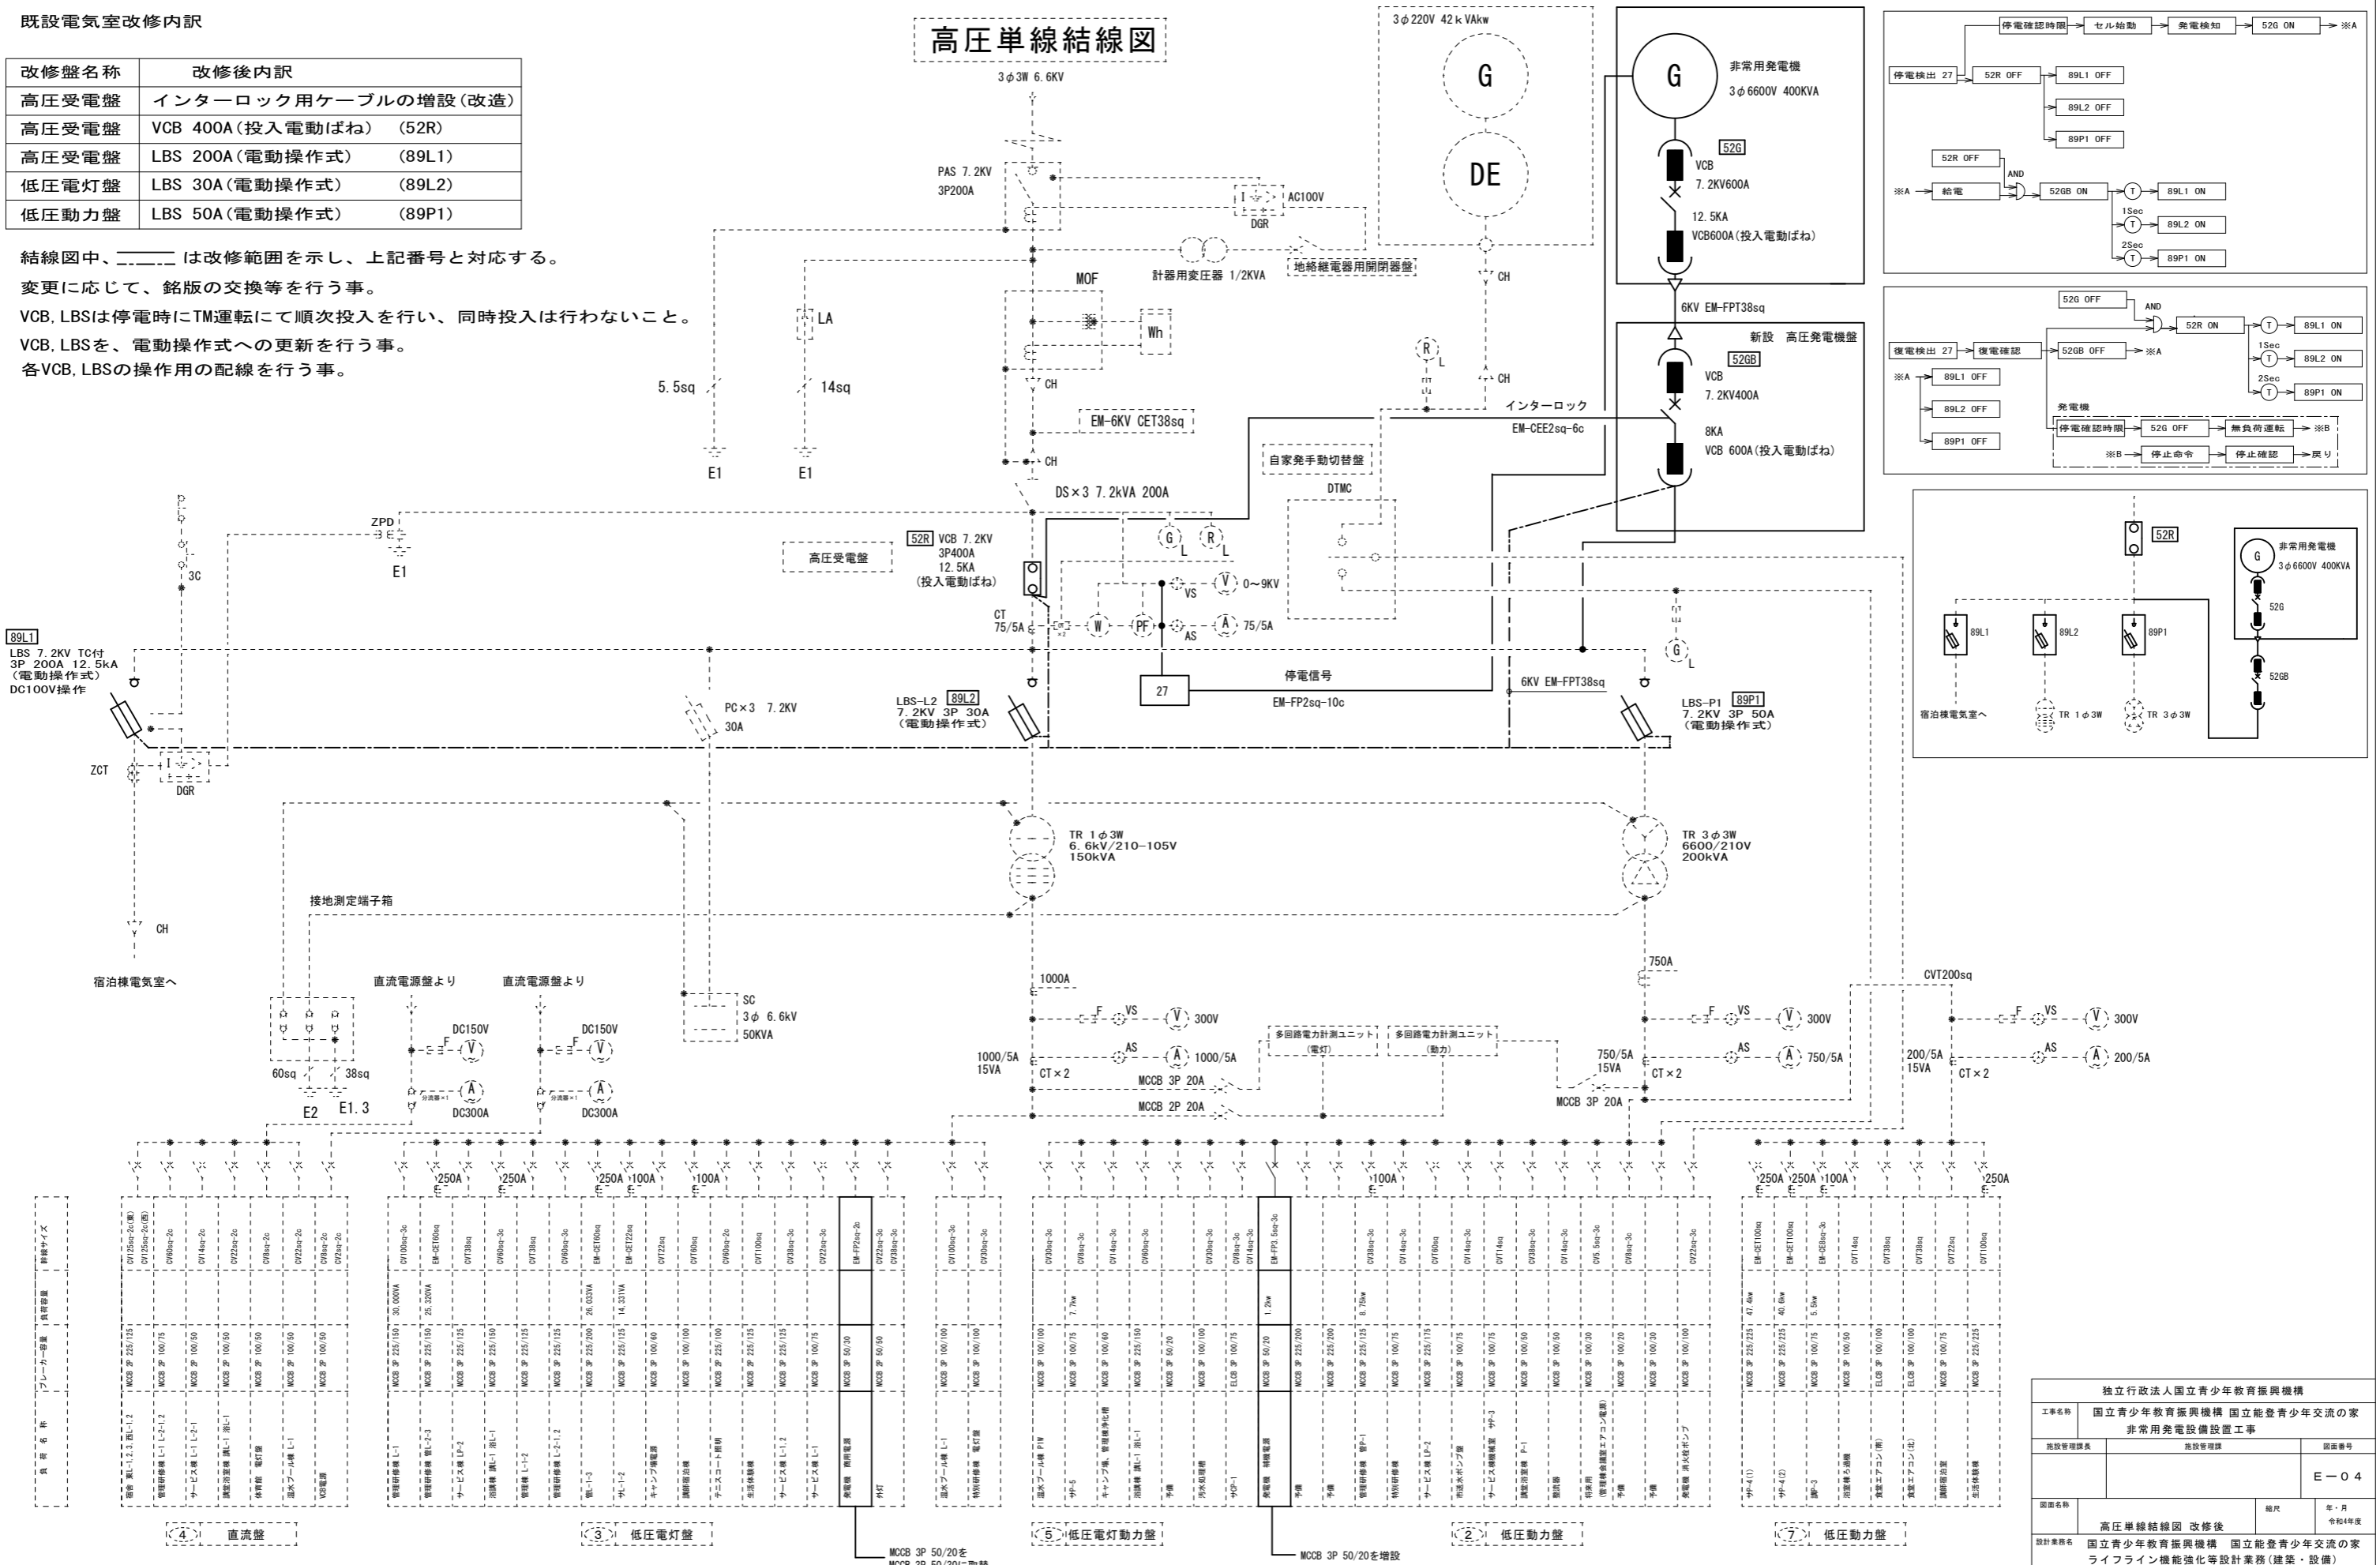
既設電気室改修内訳

| 改修盤名称 | 改修後内訳 |
|---|---|
| 高圧受電盤 | インターロック用ケーブルの増設(改造) |
| 高圧受電盤 | VCB 400A(投入電動ばね) (52R) |
| 高圧受電盤 | LBS 200A(電動操作式) (89L1) |
| 低圧電灯盤 | LBS 30A(電動操作式) (89L2) |
| 低圧動力盤 | LBS 50A(電動操作式) (89P1) |

結線図中、\_\_\_\_ は改修範囲を示し、上記番号と対応する。
変更に応じて、銘版の交換等を行う事。
VCB, LBSは停電時にTM運転にて順次投入を行い、同時投入は行わないこと。
VCB, LBSを、電動操作式への更新を行う事。
各VCB, LBSの操作用の配線を行う事。

高圧単線結線図

3φ3W 6.6KV

PAS 7.2KV 3P200A
AC100V DGR
計器用変圧器 1/2KVA
地絡継電器用開閉器盤
MOF Wh
LA
5.5sq 14sq
E1 E1
CH
EM-6KV CET38sq
CH
DS×3 7.2kVA 200A
ZPD E1
3C
高圧受電盤
52R VCB 7.2KV 3P400A 12.5KA (投入電動ばね)
CT 75/5A
W PF
G L R L
VS V 0~9KV
AS A 75/5A
27
停電信号
EM-FP2sq-10c
自家発手動切替盤
DTMC
R L
CH
インターロック
EM-CEE2sq-6c
89L1
LBS 7.2KV TC付 3P 200A 12.5kA (電動操作式) DC100V操作
ZCT DGR
PC×3 7.2KV 30A
LBS-L2 89L2 7.2KV 3P 30A (電動操作式)
6KV EM-FPT38sq
LBS-P1 89P1 7.2KV 3P 50A (電動操作式)
G L
TR 1φ3W 6.6kV/210-105V 150kVA
TR 3φ3W 6600/210V 200kVA
接地測定端子箱
CH
宿泊棟電気室へ
直流電源盤より 直流電源盤より
DC150V F V
A DC300A
DC150V F V
A DC300A
60sq 38sq
E2 E1.3
SC 3φ 6.6kV 50KVA
1000A
F VS V 300V
1000/5A 15VA
AS A 1000/5A
CT×2
MCCB 3P 20A
MCCB 2P 20A
多回路電力計測ユニット (電灯)
多回路電力計測ユニット (動力)
750A
F VS V 300V
750/5A 15VA
AS A 750/5A
CT×2
MCCB 3P 20A
CVT200sq
F VS V 300V
200/5A 15VA
AS A 200/5A
CT×2

3φ220V 42kVAkw
G
DE
CH

G 非常用発電機 3φ6600V 400KVA
52G VCB 7.2KV600A 12.5KA VCB600A(投入電動ばね)
6KV EM-FPT38sq
新設 高圧発電機盤
52GB VCB 7.2KV400A 8KA VCB 600A(投入電動ばね)

停電検出 27 → 停電確認時限 → セル始動 → 発電検知 → 52G ON → ※A
52R OFF → 89L1 OFF, 89L2 OFF, 89P1 OFF
52R OFF, ※A 給電 AND → 52GB ON → T → 89L1 ON; 1Sec T → 89L2 ON; 2Sec T → 89P1 ON

52G OFF AND → 52R ON → T → 89L1 ON; 1Sec T → 89L2 ON; 2Sec T → 89P1 ON
復電検出 27 → 復電確認 → 52GB OFF → ※A
※A → 89L1 OFF, 89L2 OFF, 89P1 OFF
発電機 停電確認時限 → 52G OFF → 無負荷運転 → ※B
※B → 停止命令 → 停止確認 → 戻り

52R 非常用発電機 3φ6600V 400KVA 52G 52GB
89L1 89L2 89P1
宿泊棟電気室へ TR 1φ3W TR 3φ3W

250A 250A 250A 100A 100A 100A 250A 250A 100A 250A
幹線サイズ 負荷容量 ブレーカー容量 負荷名称
MCCB 3P 50/20を
MCCB 3P 50/20を増設

4 直流盤
3 低圧電灯盤
5 低圧電灯動力盤
2 低圧動力盤
7 低圧動力盤

独立行政法人国立青少年教育振興機構
工事名称 国立青少年教育振興機構 国立能登青少年交流の家 非常用発電設備設置工事
施設管理課長 施設管理課 図面番号
E-04
図面名称 高圧単線結線図 改修後
縮尺 年・月 令和4年度
設計業務名 国立青少年教育振興機構 国立能登青少年交流の家 ライフライン機能強化等設計業務(建築・設備)